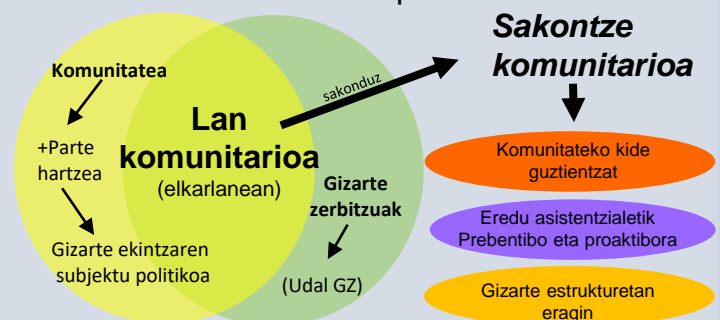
Komunitatea

+Parte hartzea

Gizarte ekintzaren subjektu politikoa

Lan komunitarioa
(elkarlanean)

sakonduz

Gizarte zerbitzuak

(Udal GZ)

Sakontze komunitarioa

Komunitateko kide guztientzat

Eredu asistentzialetik Prebentibo eta proaktibora

Gizarte estrukturetan eragin